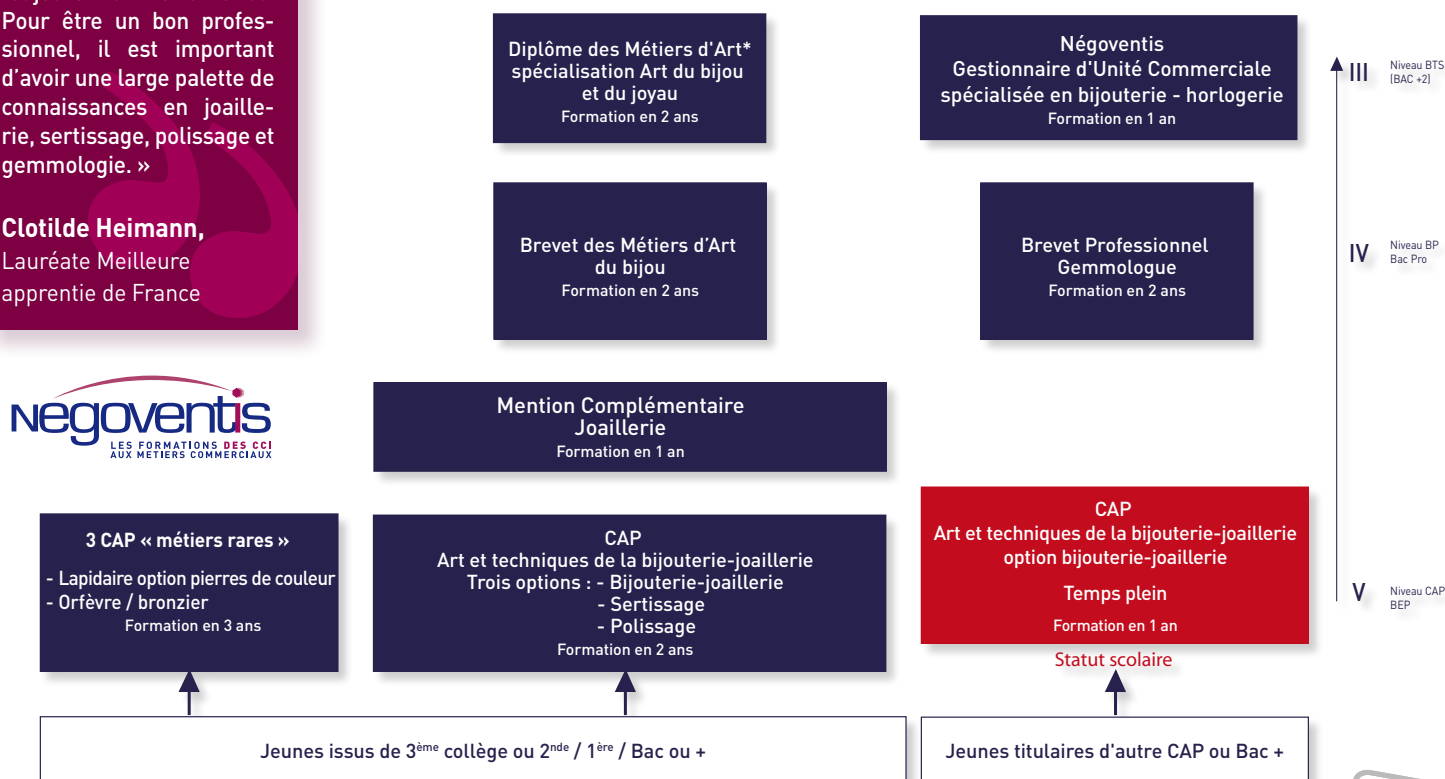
Pour être un bon professionnel, il est important d'avoir une large palette de connaissances en joaillerie, sertissage, polissage et gemmologie. »

Clotilde Heimann,
Lauréate Meilleure apprentie de France

Diplôme des Métiers d'Art*
spécialisation Art du bijou et du joyau
Formation en 2 ans

Négoventis
Gestionnaire d'Unité Commerciale spécialisée en bijouterie - horlogerie
Formation en 1 an

III Niveau BTS (BAC +2)

Brevet des Métiers d'Art du bijou
Formation en 2 ans

Brevet Professionnel Gemmologue
Formation en 2 ans

IV Niveau BP Bac Pro

negoventis
LES FORMATIONS DES CCI AUX METIERS COMMERCIAUX

Mention Complémentaire Joaillerie
Formation en 1 an

3 CAP « métiers rares »
- Lapidaire option pierres de couleur
- Orfèvre / bronzier
Formation en 3 ans

CAP
Art et techniques de la bijouterie-joaillerie
Trois options : - Bijouterie-joaillerie
- Sertissage
- Polissage
Formation en 2 ans

CAP
Art et techniques de la bijouterie-joaillerie option bijouterie-joaillerie
Temps plein
Formation en 1 an

Statut scolaire

V Niveau CAP BEP

Jeunes issus de 3$^{ème}$ collège ou 2$^{nde}$ / 1$^{ère}$ / Bac ou +

Jeunes titulaires d'autre CAP ou Bac +